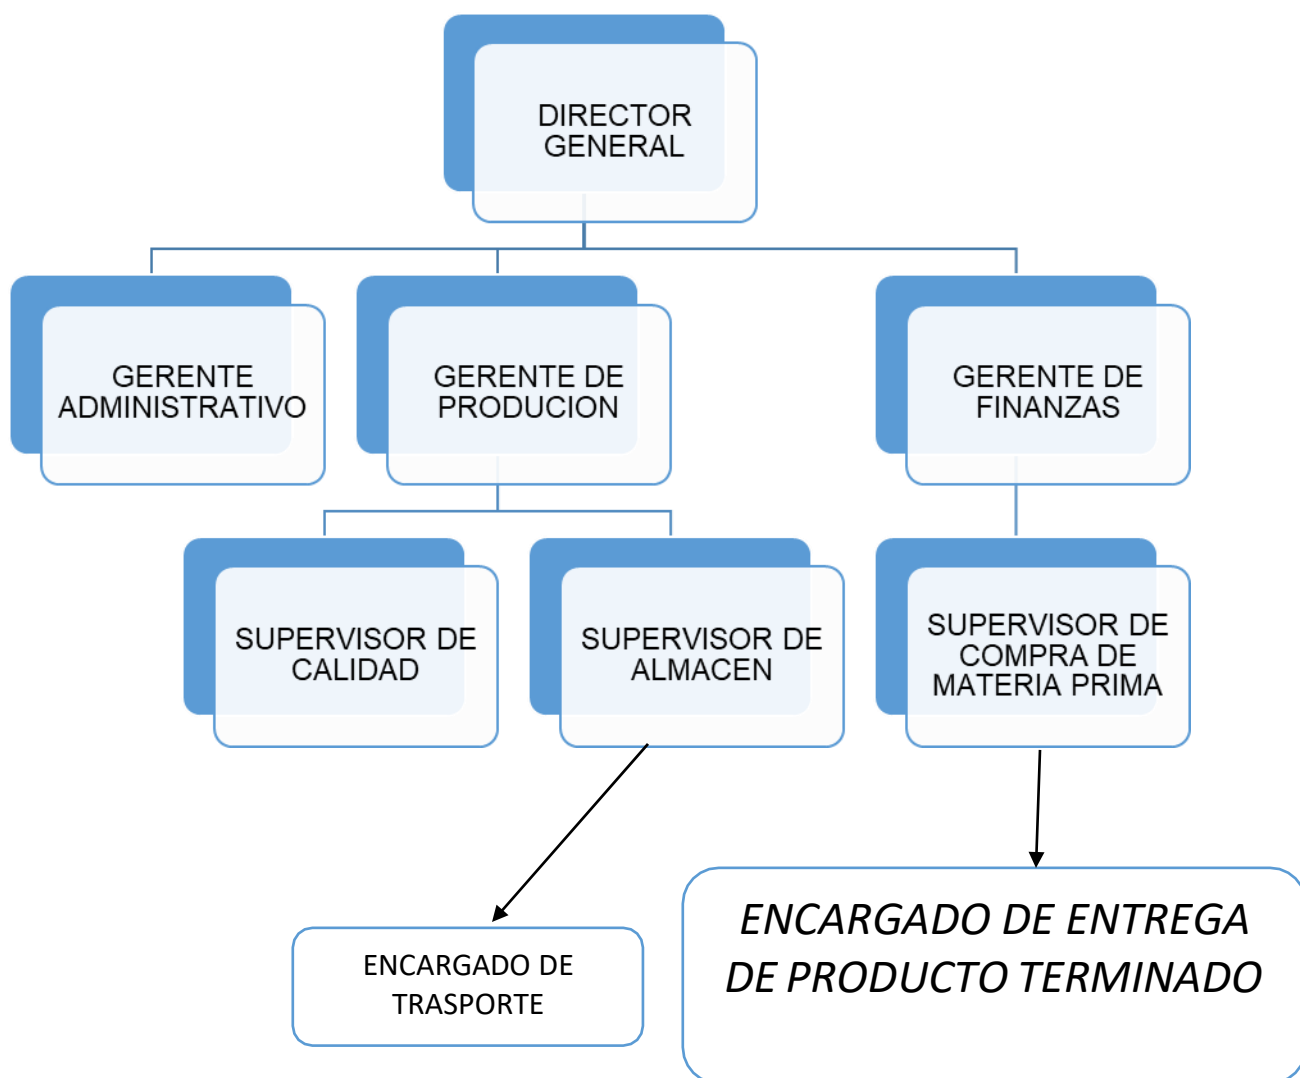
DIRECTOR GENERAL

GERENTE ADMINISTRATIVO

GERENTE DE PRODUCION

GERENTE DE FINANZAS

SUPERVISOR DE CALIDAD

SUPERVISOR DE ALMACEN

SUPERVISOR DE COMPRA DE MATERIA PRIMA

ENCARGADO DE TRASPORTE

ENCARGADO DE ENTREGA DE PRODUCTO TERMINADO